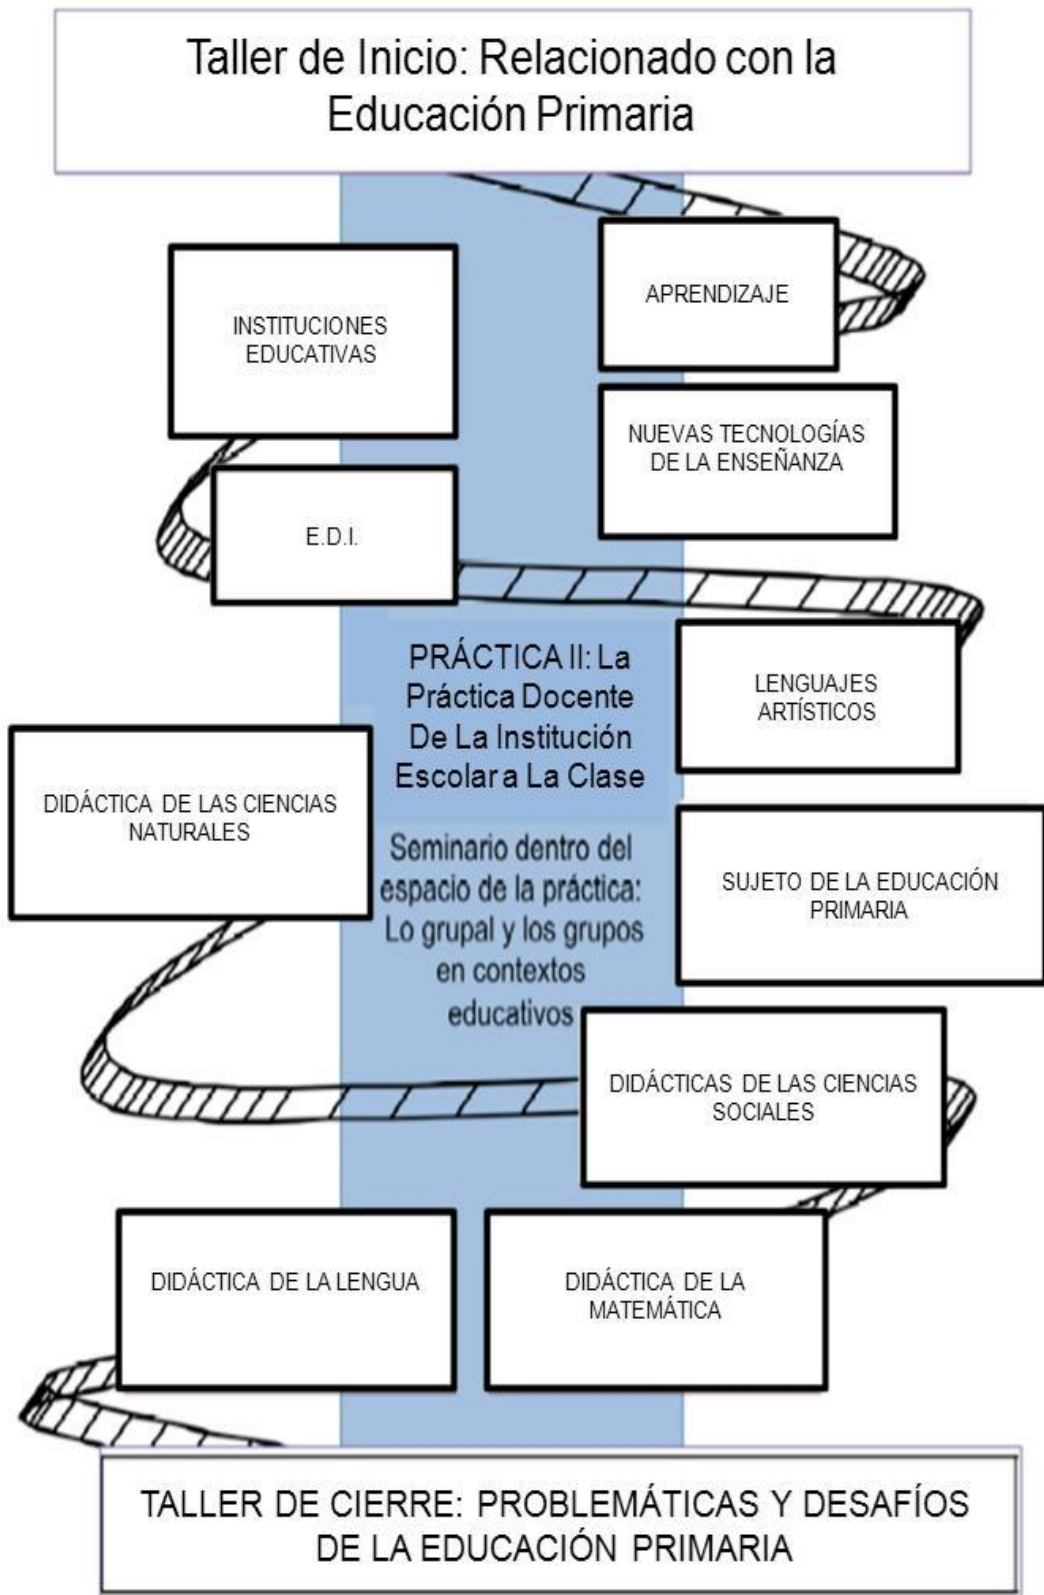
Taller de Inicio: Relacionado con la Educación Primaria

INSTITUCIONES EDUCATIVAS

APRENDIZAJE

NUEVAS TECNOLOGÍAS DE LA ENSEÑANZA

E.D.I.

PRÁCTICA II: La Práctica Docente De La Institución Escolar a La Clase

LENGUAJES ARTÍSTICOS

DIDÁCTICA DE LAS CIENCIAS NATURALES

Seminario dentro del espacio de la práctica: Lo grupal y los grupos en contextos educativos

SUJETO DE LA EDUCACIÓN PRIMARIA

DIDÁCTICAS DE LAS CIENCIAS SOCIALES

DIDÁCTICA DE LA LENGUA

DIDÁCTICA DE LA MATEMÁTICA

TALLER DE CIERRE: PROBLEMÁTICAS Y DESAFÍOS DE LA EDUCACIÓN PRIMARIA